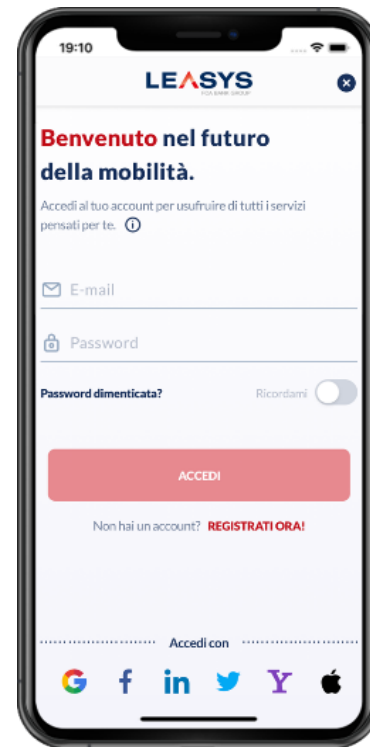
19:10

LEASYS
FCA BANK GROUP

Benvenuto nel futuro della mobilità.

Accedi al tuo account per usufruire di tutti i servizi pensati per te. ⓘ

E-mail

Password

Password dimenticata?

Ricordami

ACCEDI

Non hai un account? REGISTRATI ORA!

Accedi con

G f in Y